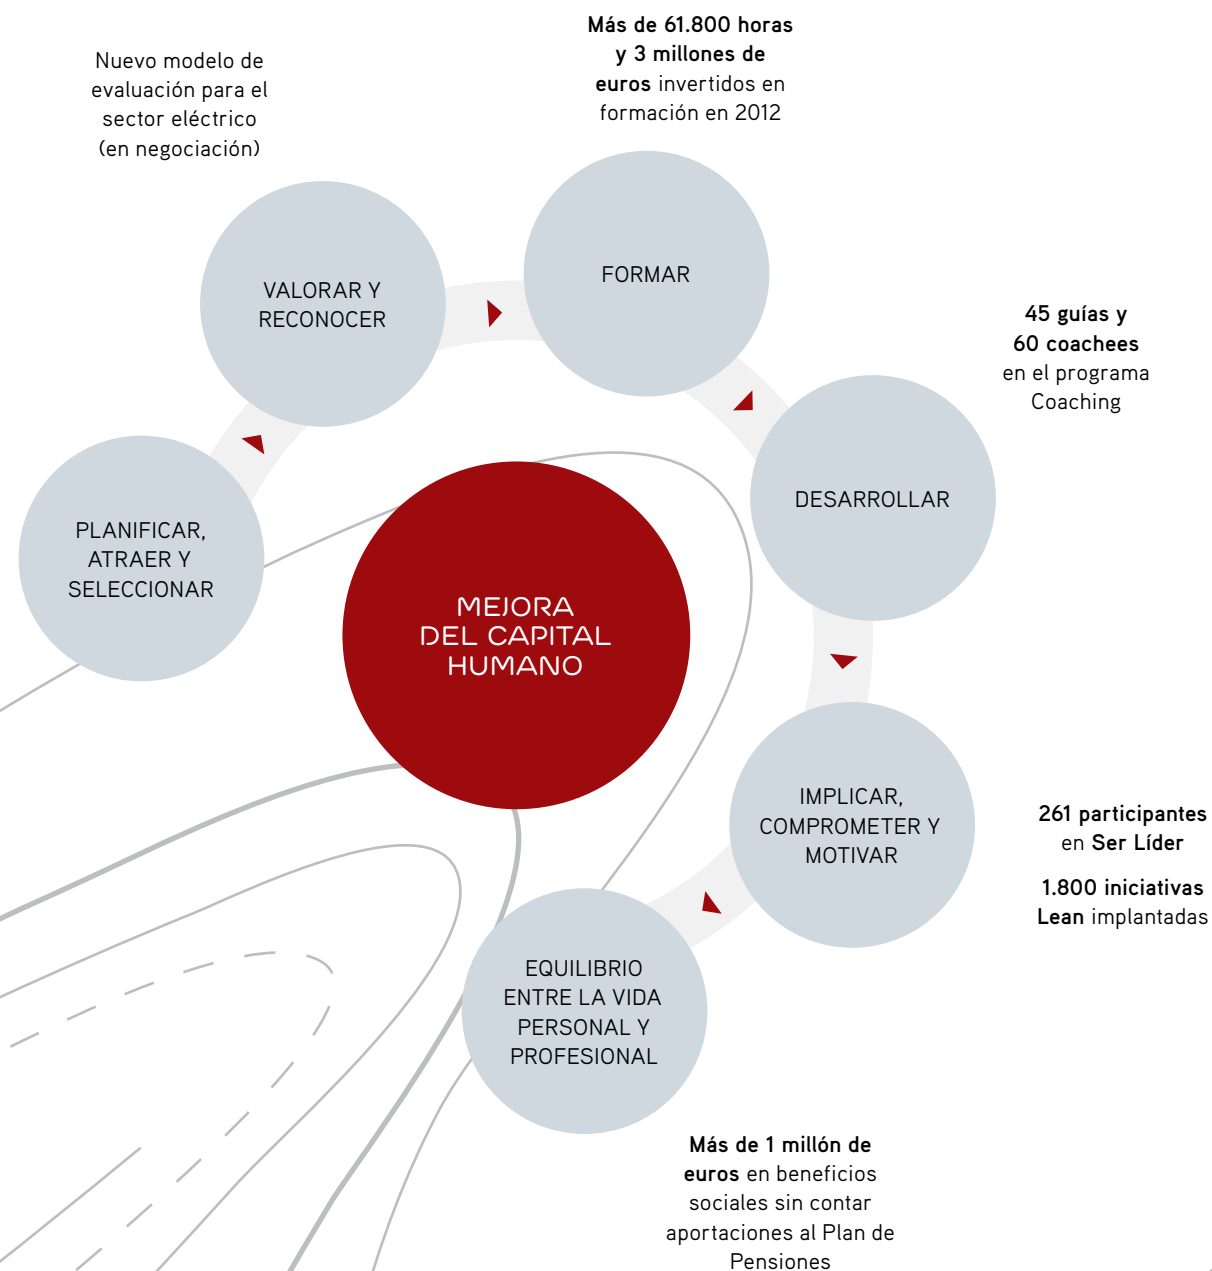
Nuevo modelo de evaluación para el sector eléctrico (en negociación)

Más de 61.800 horas y 3 millones de euros invertidos en formación en 2012

VALORAR Y RECONOCER

FORMAR

45 guías y 60 coachees en el programa Coaching

PLANIFICAR, ATRAER Y SELECCIONAR

MEJORA DEL CAPITAL HUMANO

DESARROLLAR

IMPLICAR, COMPROMETER Y MOTIVAR

261 participantes en Ser Líder

1.800 iniciativas Lean implantadas

EQUILIBRIO ENTRE LA VIDA PERSONAL Y PROFESIONAL

Más de 1 millón de euros en beneficios sociales sin contar aportaciones al Plan de Pensiones